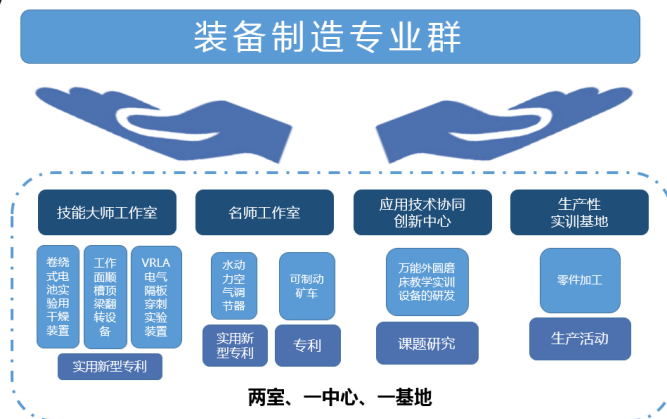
装备制造专业群

技能大师工作室

卷绕式电池实验用干燥装置

工作面顺槽顶梁翻转设备

VRLA电气隔板穿制实验装置

实用新型专利

名师工作室

水动力空气调节器

可制动矿车

实用新型专利

专利

应用技术协同创新中心

万能外圆磨床教学实训设备的研发

课题研究

生产性实训基地

零件加工

生产活动

两室、一中心、一基地